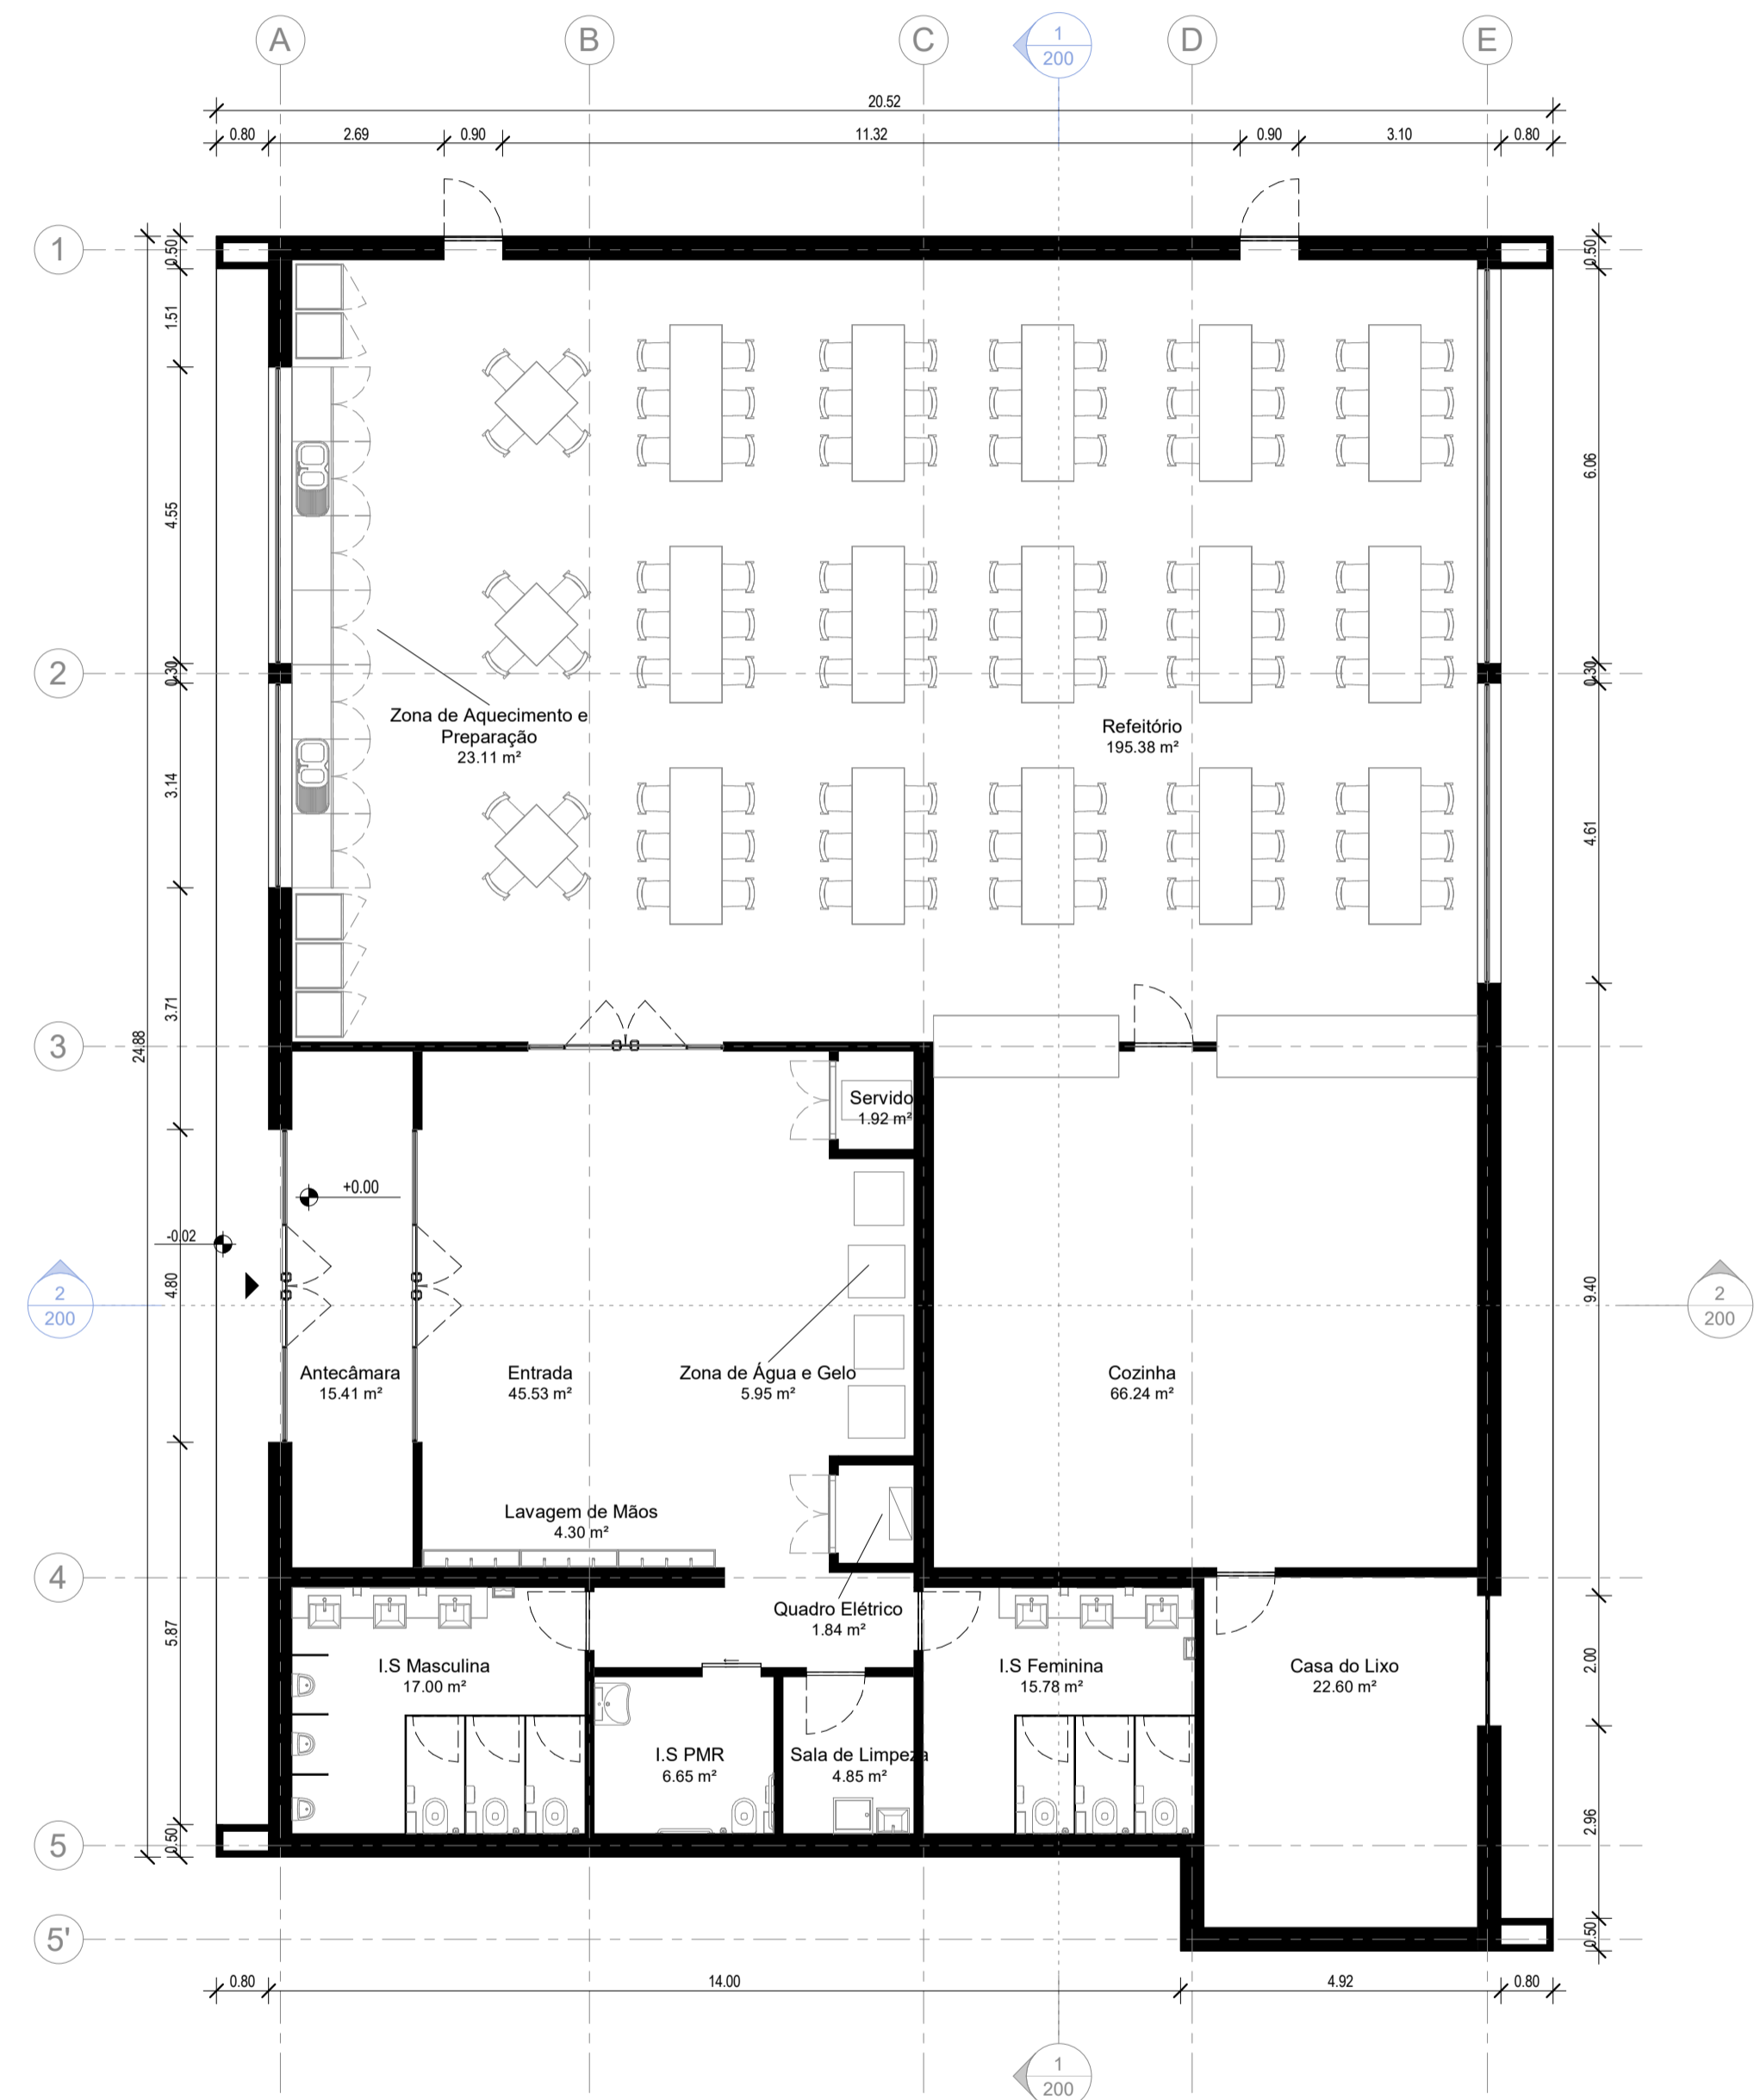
A B C D E

1
200

20.52

0.80 2.69 0.90 11.32 0.90 3.10 0.80

1
2
3
4
5
5'

0.50
1.51
4.55
0.30
3.14
3.71
24.88
4.80
5.87
0.50

0.50
6.06
0.30
4.61
9.40
2.00
2.96
0.50

Zona de Aquecimento e Preparação
23.11 m²

Refeitório
195.38 m²

Servido
1.92 m²

+0.00

-0.02

2
200

2
200

Antecâmara
15.41 m²

Entrada
45.53 m²

Zona de Água e Gelo
5.95 m²

Cozinha
66.24 m²

Lavagem de Mãos
4.30 m²

Quadro Elétrico
1.84 m²

I.S Masculina
17.00 m²

I.S PMR
6.65 m²

Sala de Limpeza
4.85 m²

I.S Feminina
15.78 m²

Casa do Lixo
22.60 m²

0.80 14.00 4.92 0.80

1
200